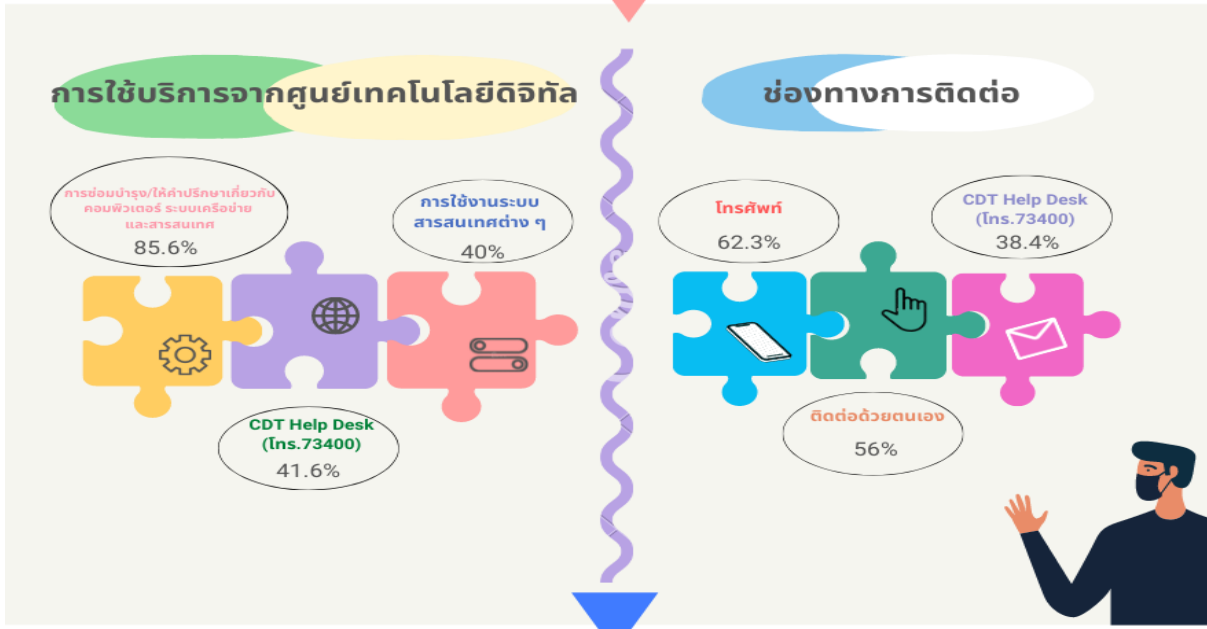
การใช้บริการจากศูนย์เทคโนโลยีดิจิทัล

การซ่อมบำรุง/ให้คำปรึกษาเกี่ยวกับคอมพิวเตอร์ ระบบเครือข่าย และสารสนเทศ
85.6%

การใช้งานระบบสารสนเทศต่าง ๆ
40%

CDT Help Desk
(โทร.73400)
41.6%

ช่องทางการติดต่อ

โทรศัพท์
62.3%

CDT Help Desk
(โทร.73400)
38.4%

ติดต่อด้วยตนเอง
56%